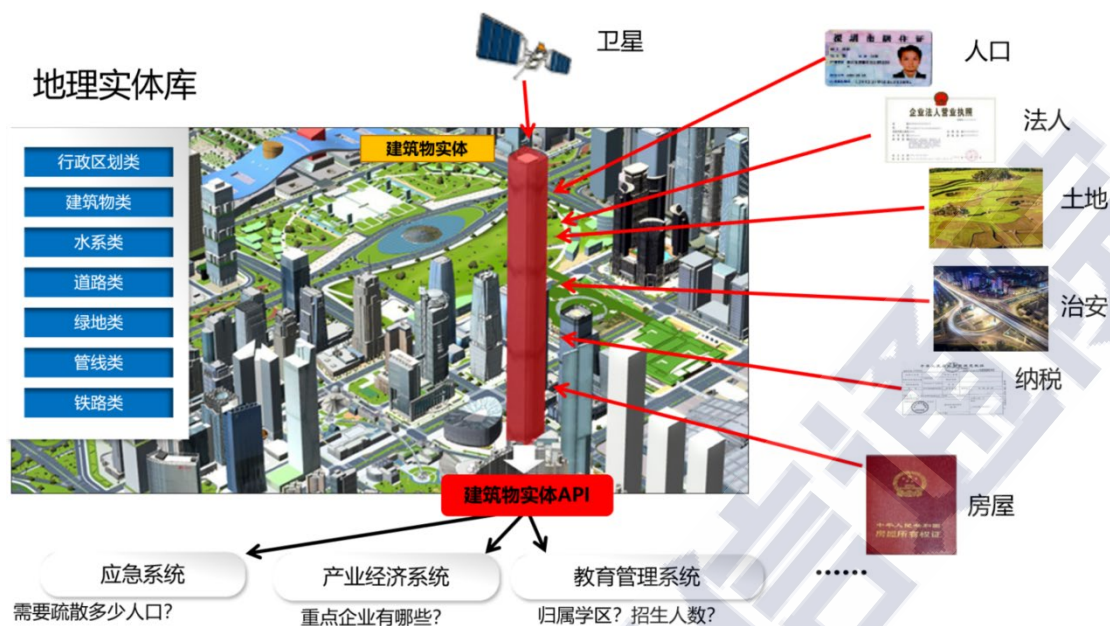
地理实体库

行政区划类
建筑物类
水系类
道路类
绿地类
管线类
铁路类

卫星
建筑物实体
人口
法人
土地
治安
纳税
房屋

建筑物实体API

应急系统
需要疏散多少人口？
产业经济系统
重点企业有哪些？
教育管理系统
归属学区？招生人数？
……